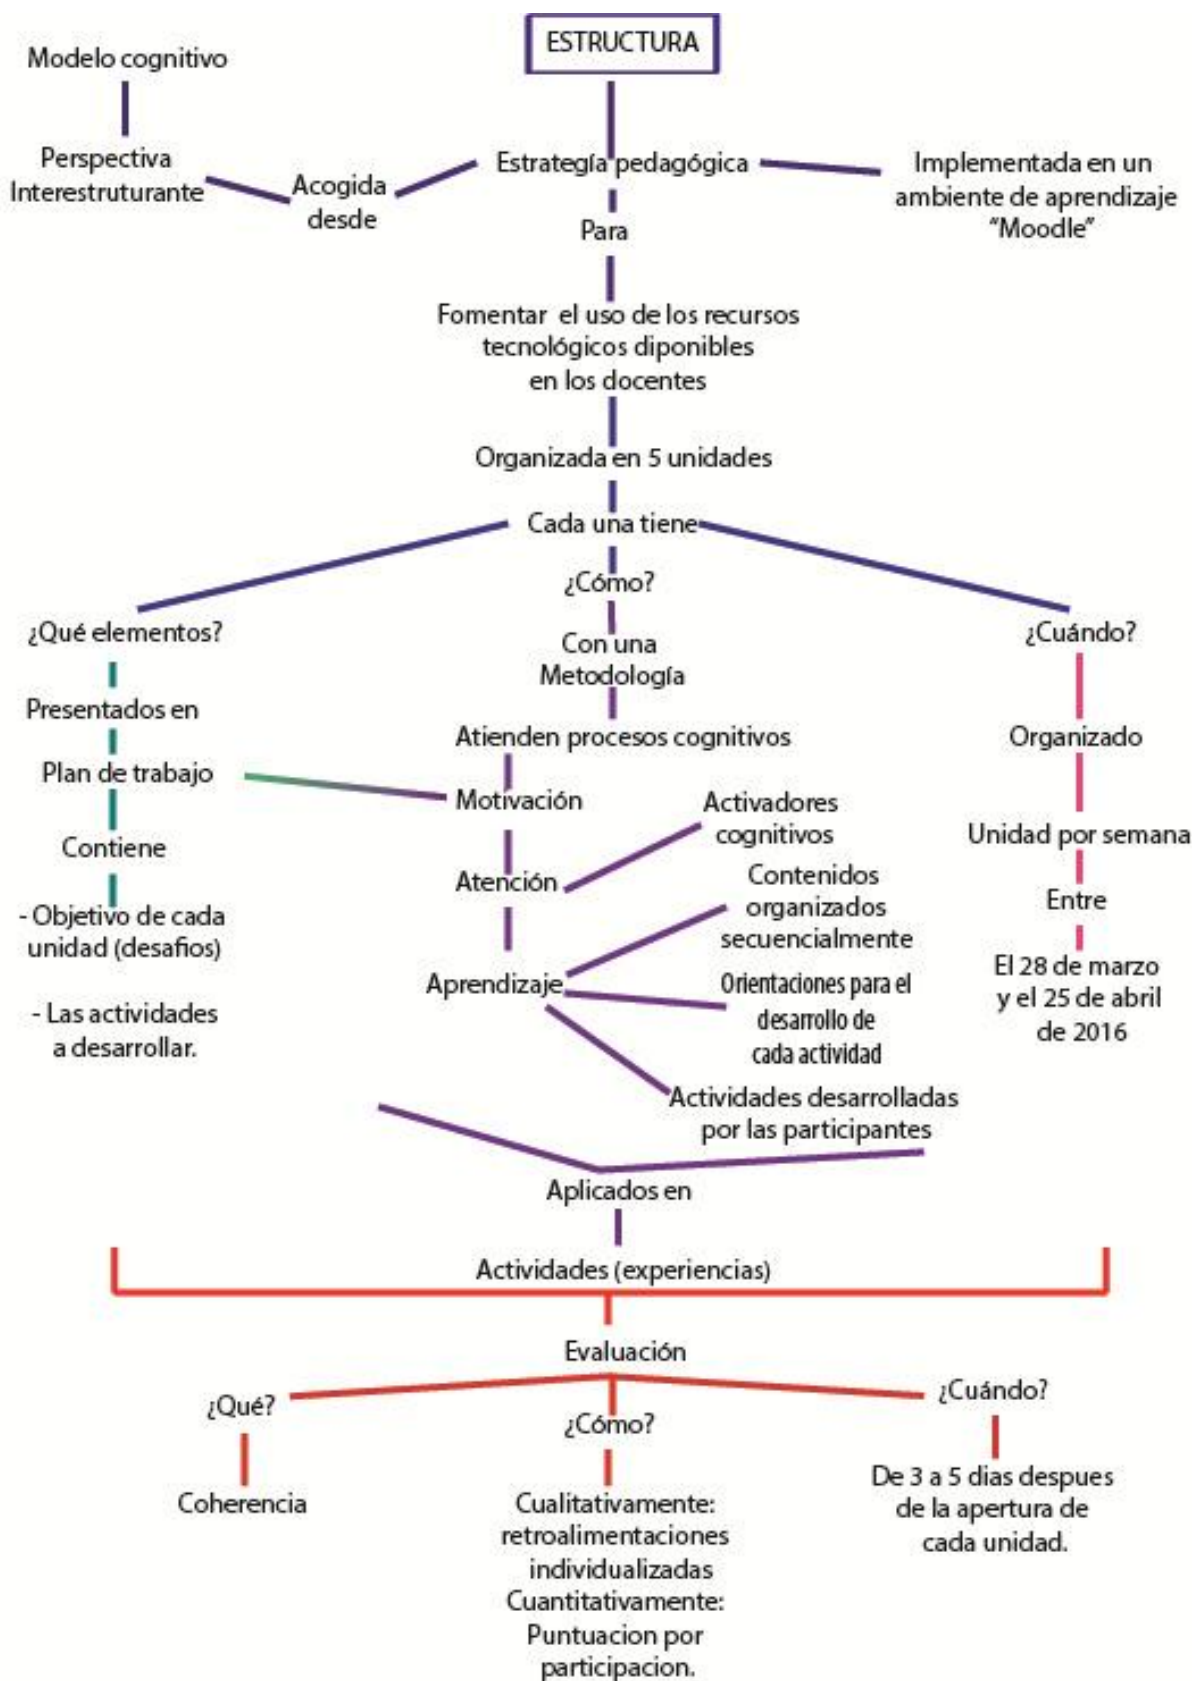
ESTRUCTURA

Modelo cognitivo

Perspectiva Interestruturante

Acogida desde

Estrategía pedagógica

Implementada en un ambiente de aprendizaje "Moodle"

Para

Fomentar el uso de los recursos tecnológicos diponibles en los docentes

Organizada en 5 unidades

Cada una tiene

¿Qué elementos?

Presentados en

Plan de trabajo

Contiene

- Objetivo de cada unidad (desafios)

- Las actividades a desarrollar.

¿Cómo?

Con una Metodología

Atienden procesos cognitivos

Motivación

Atención

Aprendizaje

Activadores cognitivos

Contenidos organizados secuencialmente

Orientaciones para el desarrollo de cada actividad

Actividades desarrolladas por las participantes

¿Cuándo?

Organizado

Unidad por semana

Entre

El 28 de marzo y el 25 de abril de 2016

Aplicados en

Actividades (experiencias)

Evaluación

¿Qué?

Coherencia

¿Cómo?

Cualitativamente: retroalimentaciones individualizadas Cuantitativamente: Puntuacion por participacion.

¿Cuándo?

De 3 a 5 dias despues de la apertura de cada unidad.